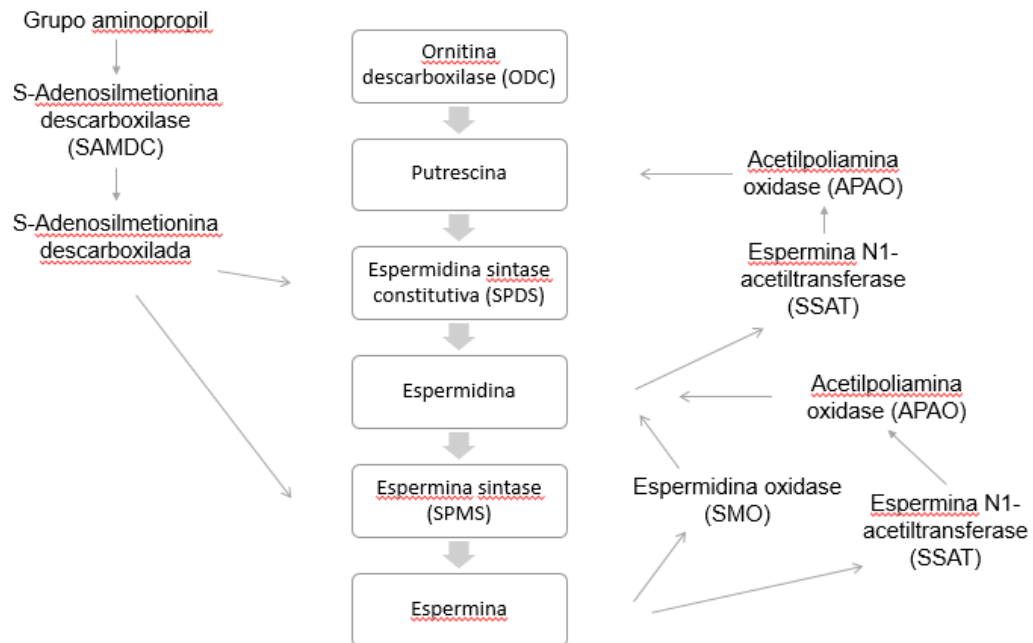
Grupo aminopropil

S-Adenosilmetionina descarboxilase (SAMDC)

S-Adenosilmetionina descarboxilada

Ornitina descarboxilase (ODC)

Putrescina

Espermidina sintase constitutiva (SPDS)

Espermidina

Espermina sintase (SPMS)

Espermina

Acetilpoliamina oxidase (APAO)

Espermina N1-acetiltransferase (SSAT)

Acetilpoliamina oxidase (APAO)

Espermidina oxidase (SMO)

Espermina N1-acetiltransferase (SSAT)